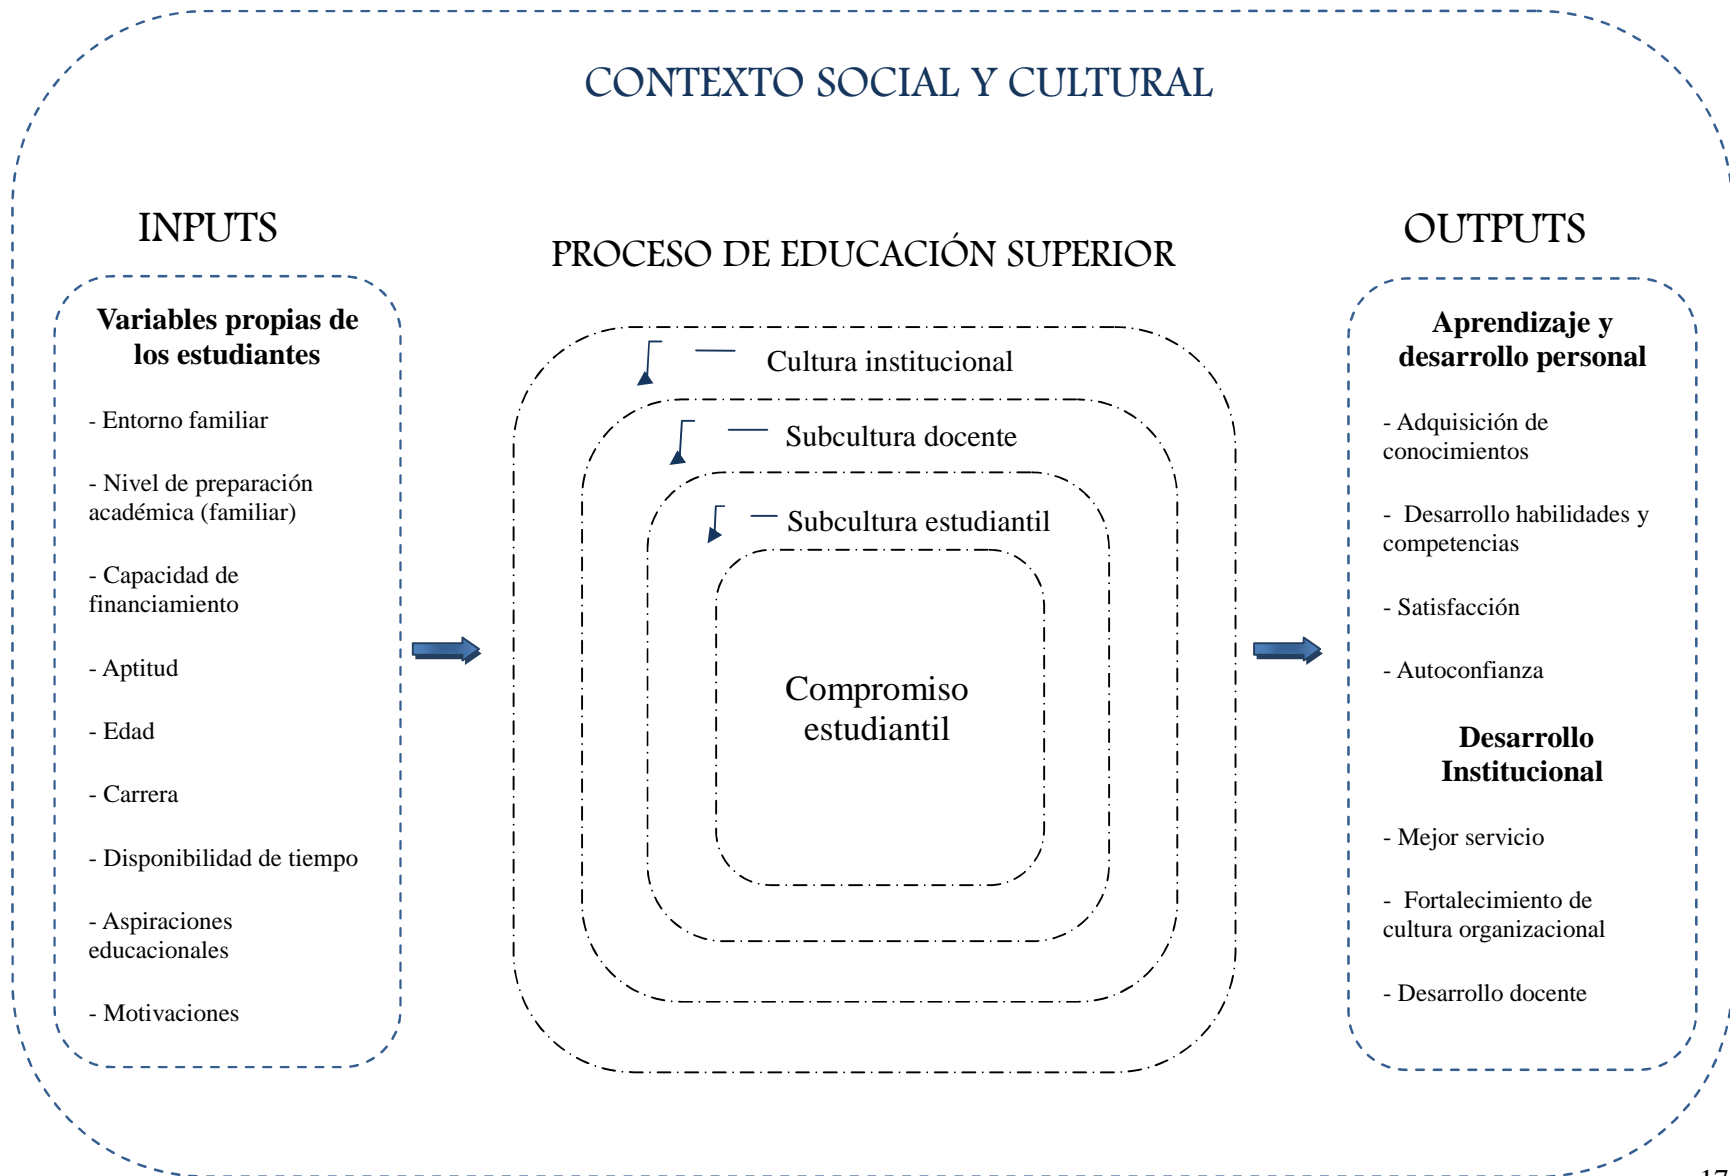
CONTEXTO SOCIAL Y CULTURAL

INPUTS

Variables propias de los estudiantes

- Entorno familiar

- Nivel de preparación académica (familiar)

- Capacidad de financiamiento

- Aptitud

- Edad

- Carrera

- Disponibilidad de tiempo

- Aspiraciones educacionales

- Motivaciones

PROCESO DE EDUCACIÓN SUPERIOR

Cultura institucional

Subcultura docente

Subcultura estudiantil

Compromiso estudiantil

OUTPUTS

Aprendizaje y desarrollo personal

- Adquisición de conocimientos

- Desarrollo habilidades y competencias

- Satisfacción

- Autoconfianza

Desarrollo Institucional

- Mejor servicio

- Fortalecimiento de cultura organizacional

- Desarrollo docente

17